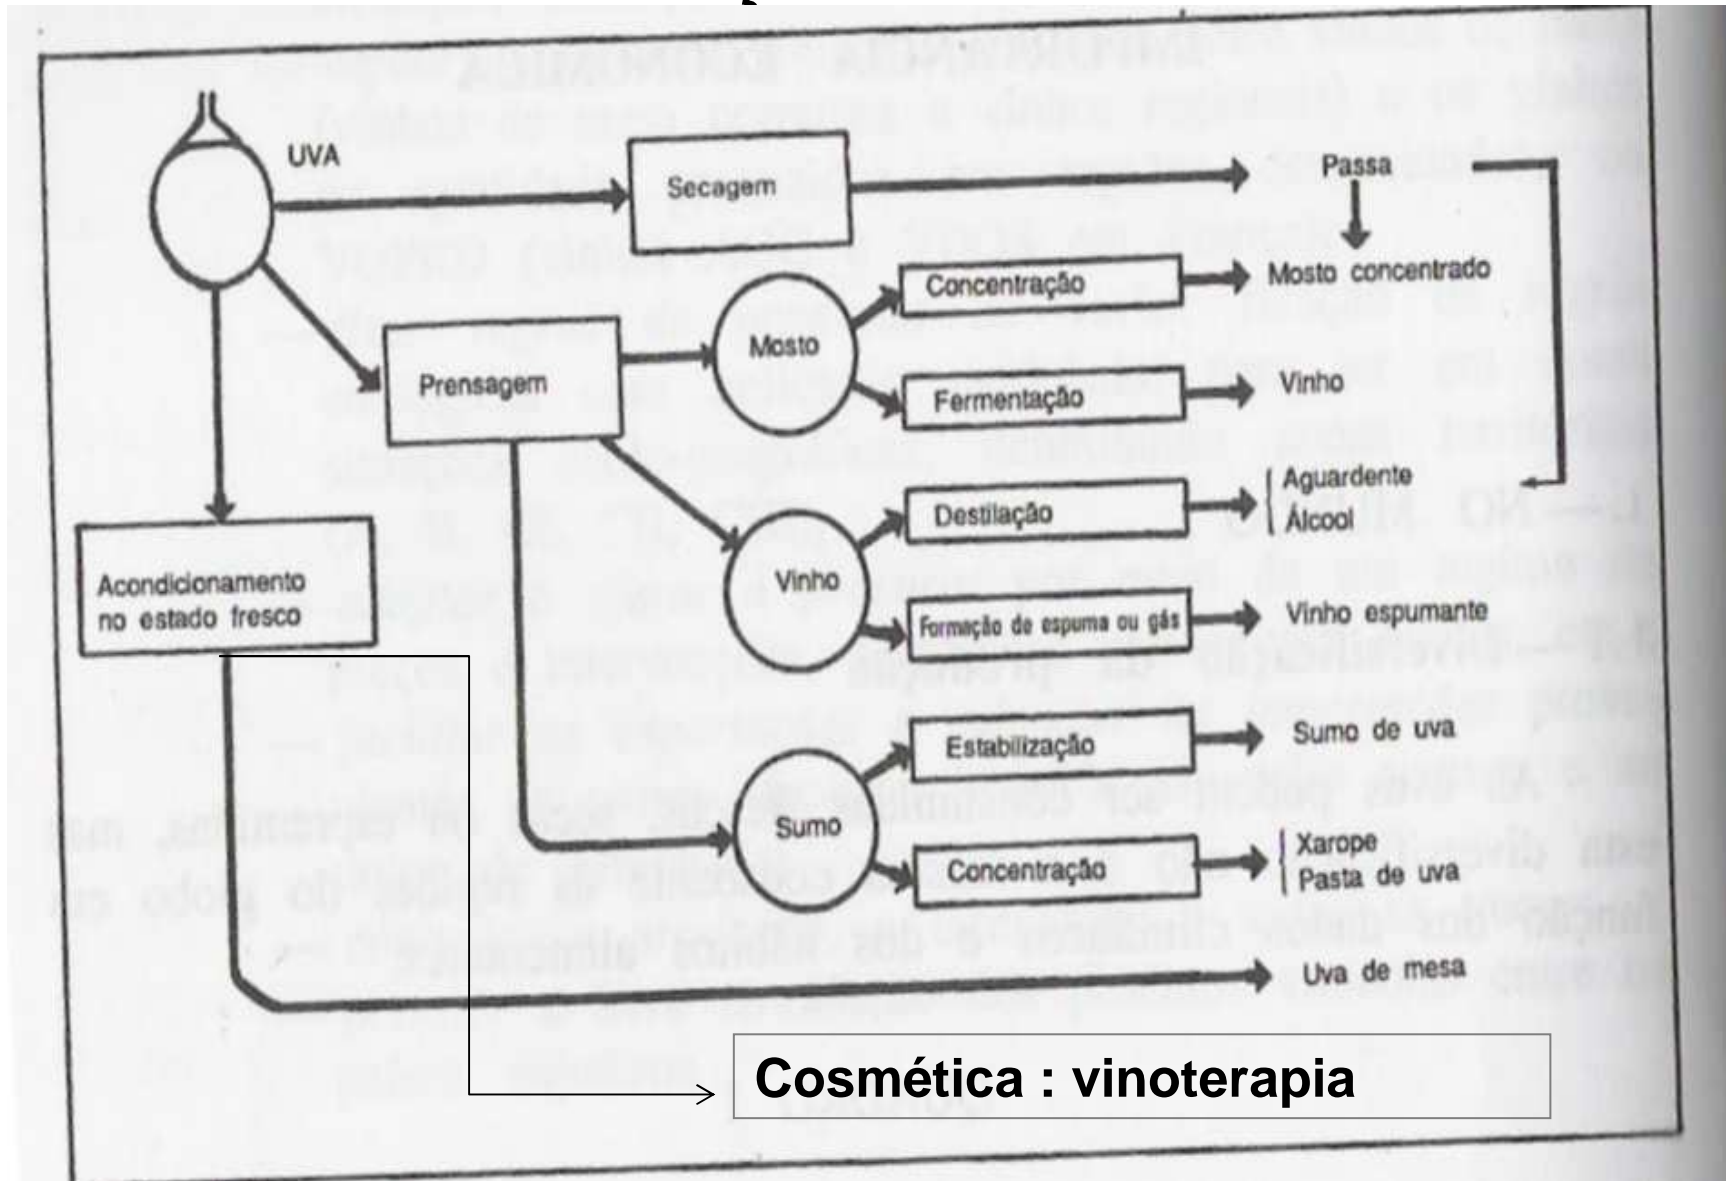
UVA

Secagem

Passa

Concentração

Mosto concentrado

Prensagem

Mosto

Fermentação

Vinho

Destilação

Aguardente
Álcool

Acondicionamento no estado fresco

Vinho

Formação de espuma ou gás

Vinho espumante

Estabilização

Sumo de uva

Sumo

Concentração

Xarope
Pasta de uva

Uva de mesa

Cosmética : vinoterapia